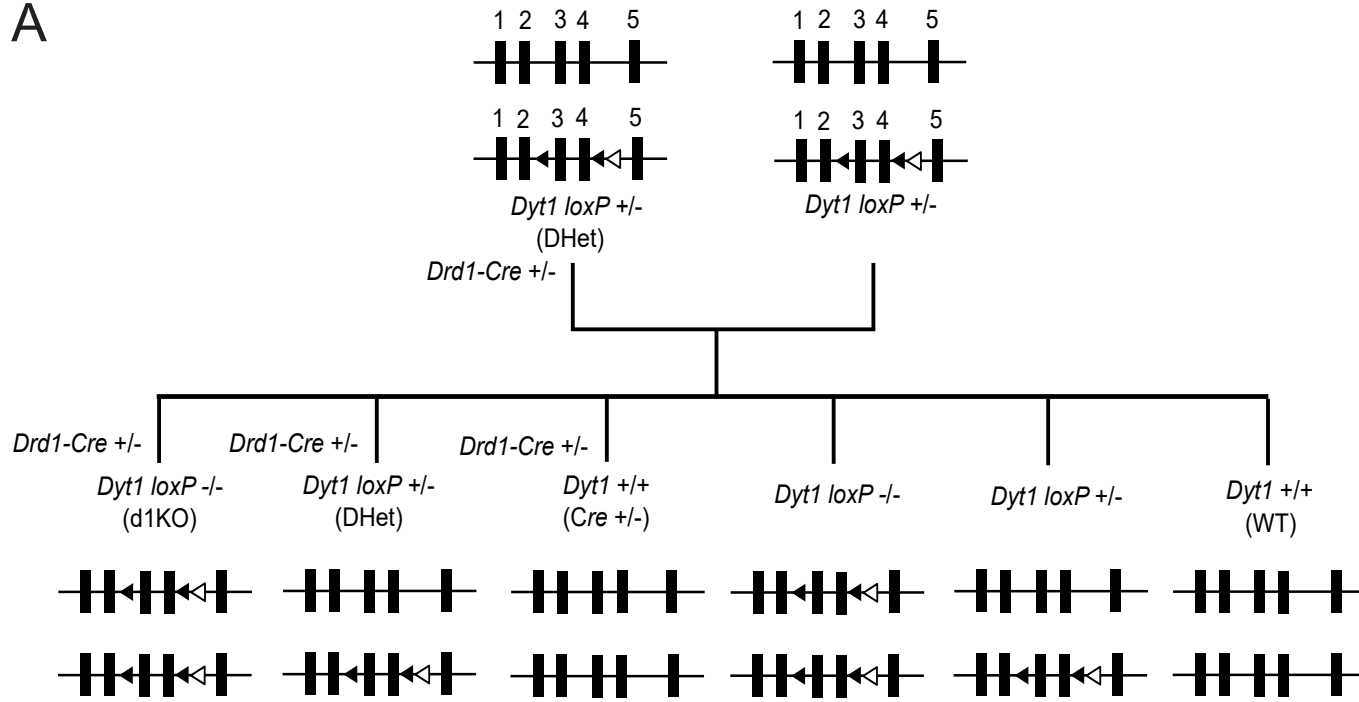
A

1 2 3 4 5

1 2 3 4 5

1 2 3 4 5

1 2 3 4 5

*Dyt1 loxP* +/-
(DHet)

*Dyt1 loxP* +/-

*Drd1-Cre* +/-

*Drd1-Cre* +/-
*Dyt1 loxP* -/-
(d1KO)

*Drd1-Cre* +/-
*Dyt1 loxP* +/-
(DHet)

*Drd1-Cre* +/-
*Dyt1* +/+
(Cre +/-)

*Dyt1 loxP* -/-

*Dyt1 loxP* +/-

*Dyt1* +/+
(WT)